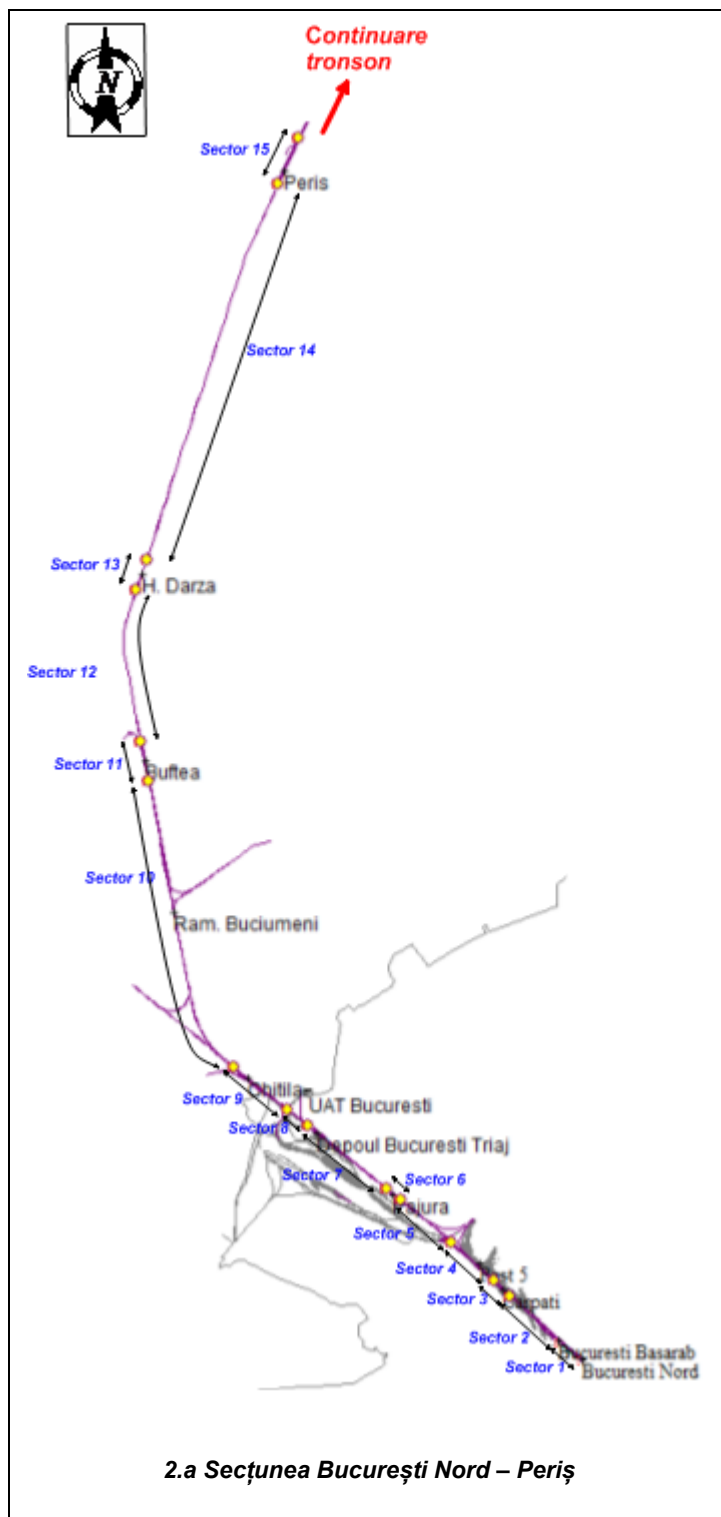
N

Continuare tronson

Sector 15
Peris
Sector 14
Sector 13
H. Darza
Sector 12
Sector 11
Buftea
Sector 10
Ram. Buciumeni
Sector 9
Chitila
UAT Bucuresti
Sector 8
Depoul Bucuresti Triaj
Sector 7
Sector 6
Grivita
Sector 5
Sector 4
Post 5
Sector 3
Carpati
Sector 2
Bucuresti Basarab
Sector 1
Bucuresti Nord

2.a Secțunea București Nord – Periș